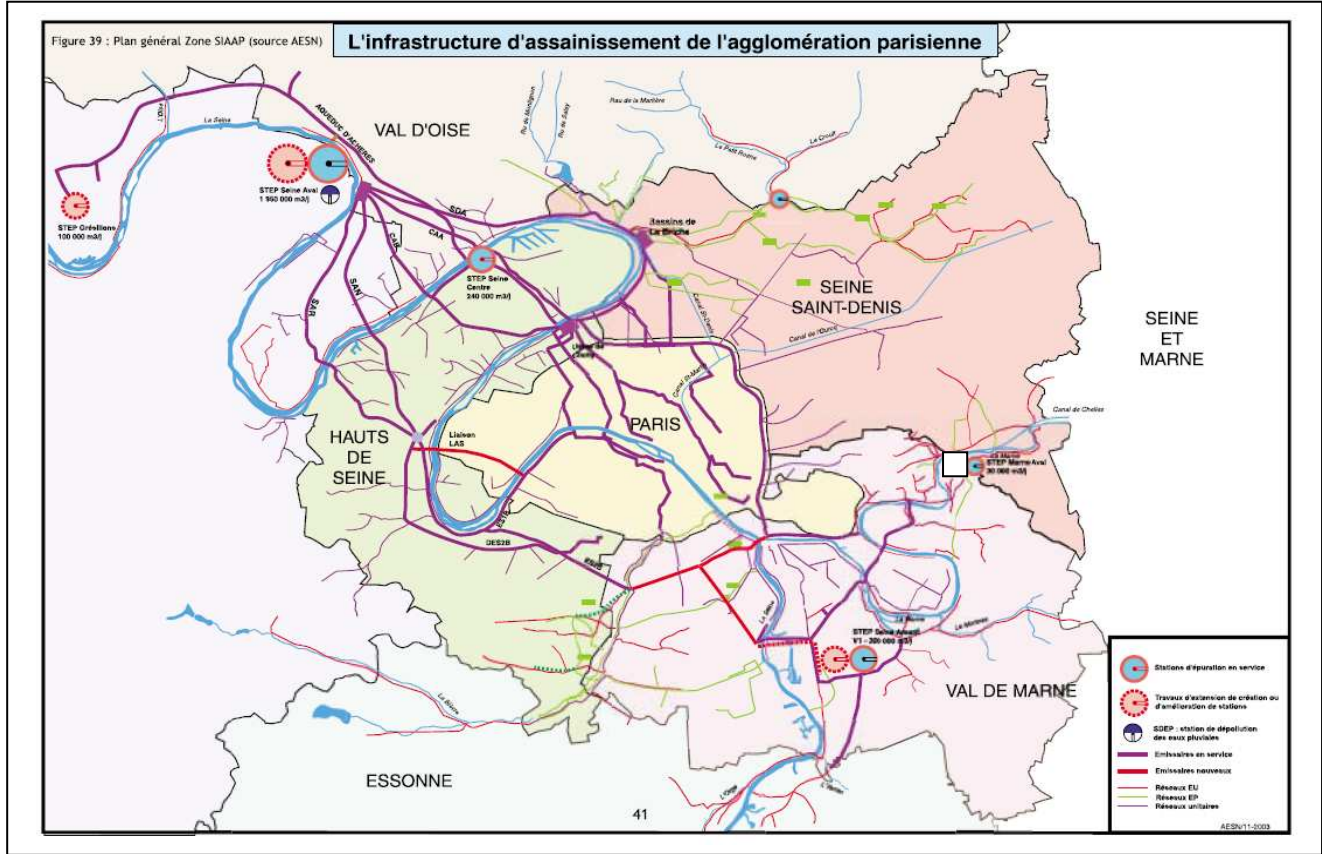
Figure 39 : Plan général Zone SIAAP (source AESN)

L'infrastructure d'assainissement de l'agglomération parisienne

VAL D'OISE

La Seine

AQUEDUC D'ACHÈRES

Ru de Montlignon

Ru de Sault

Rau de la Morlière

Le Petit Rosne

La Croult

STEP Seine Aval 1 950 000 m3/j

STEP Grésillons 100 000 m3/j

SDA

CAA

CAR

SAN

SAR

Bassin de La Briche

STEP Seine Centre 240 000 m3/j

SEINE SAINT-DENIS

Canal St-Denis

Canal de l'Ourcq

SEINE ET MARNE

Usine de Clichy

Canal St-Martin

PARIS

Liaison LAS

HAUTS DE SEINE

DES2B

Canal de Chelles

La Marne

STEP Marne Aval 30 000 m3/j

STEP Seine Amont VI - 300 000 m3/j

La Seine

La Bièvre

VAL DE MARNE

Le Morbras

ESSONNE

L'Yerres

L'Orge

Stations d'épuration en service

Travaux d'extension de création ou d'amélioration de stations

SDEP : station de dépollution des eaux pluviales

Emissaires en service

Emissaires nouveaux

Réseaux EU
Réseaux EP
Réseaux unitaires

41

AESN/11-2003